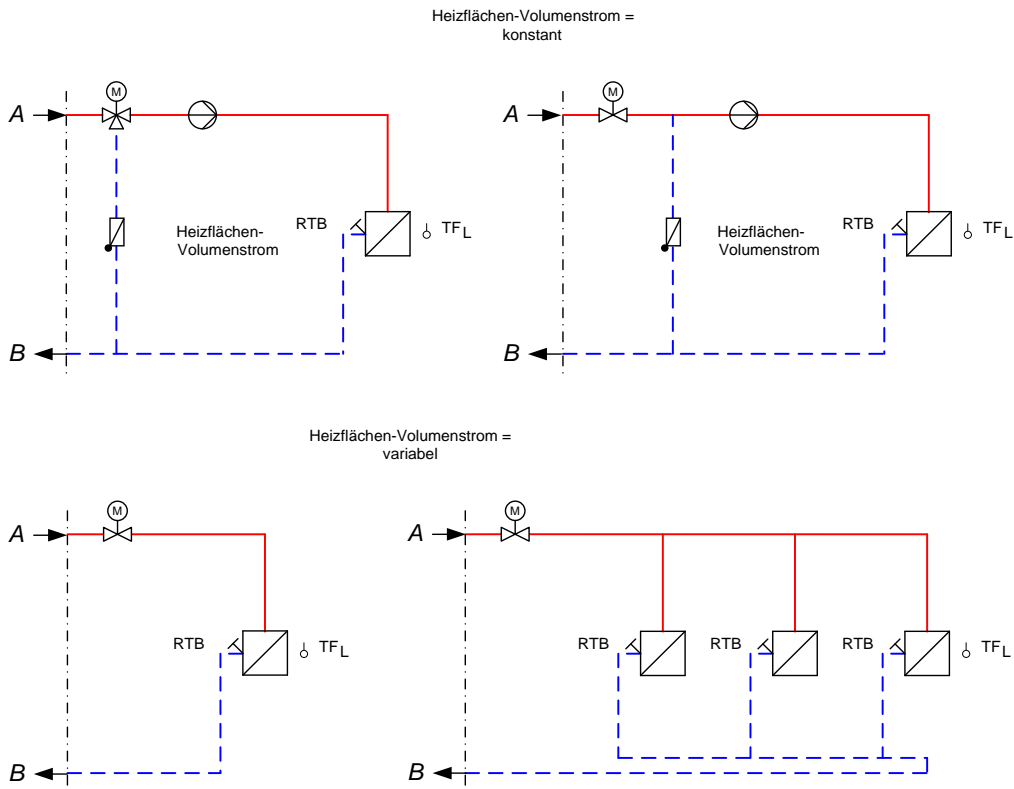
Heizflächen-Volumenstrom = konstant

A
M
Heizflächen-Volumenstrom
RTB
TF$_L$
B

A
M
Heizflächen-Volumenstrom
RTB
TF$_L$
B

Heizflächen-Volumenstrom = variabel

A
M
RTB
TF$_L$
B

A
M
RTB
RTB
RTB
TF$_L$
B